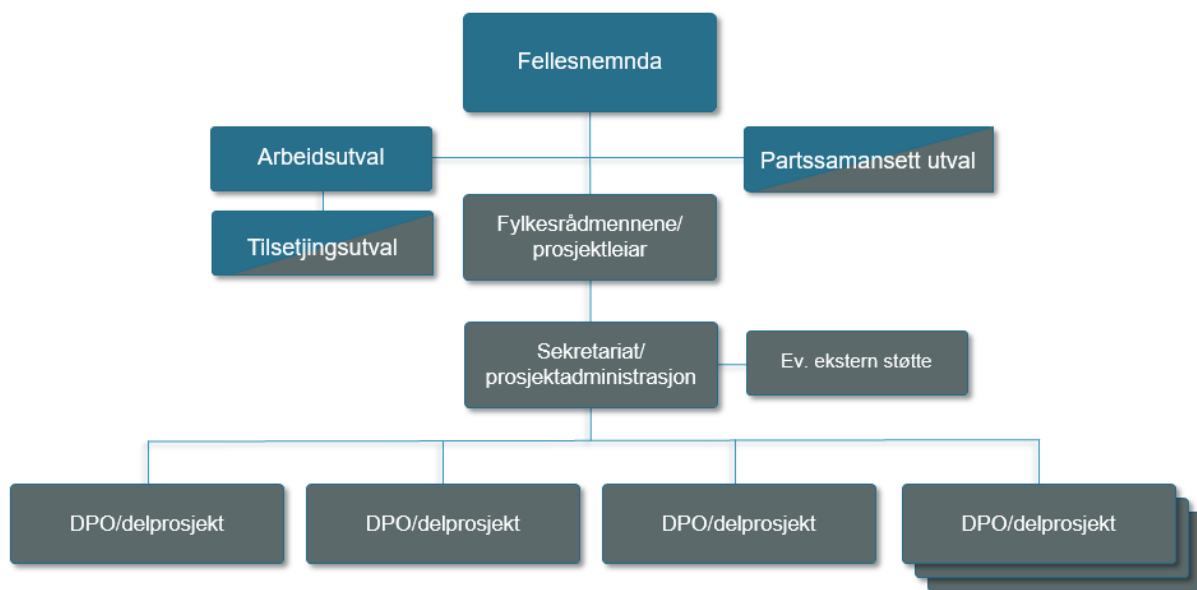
Fellesnemnda

Arbeidsutval

Partssamansett utval

Tilsetjingsutval

Fylkesrådmennene/ prosjektleiar

Sekretariat/ prosjektadministrasjon

Ev. ekstern støtte

DPO/delprosjekt

DPO/delprosjekt

DPO/delprosjekt

DPO/delprosjekt